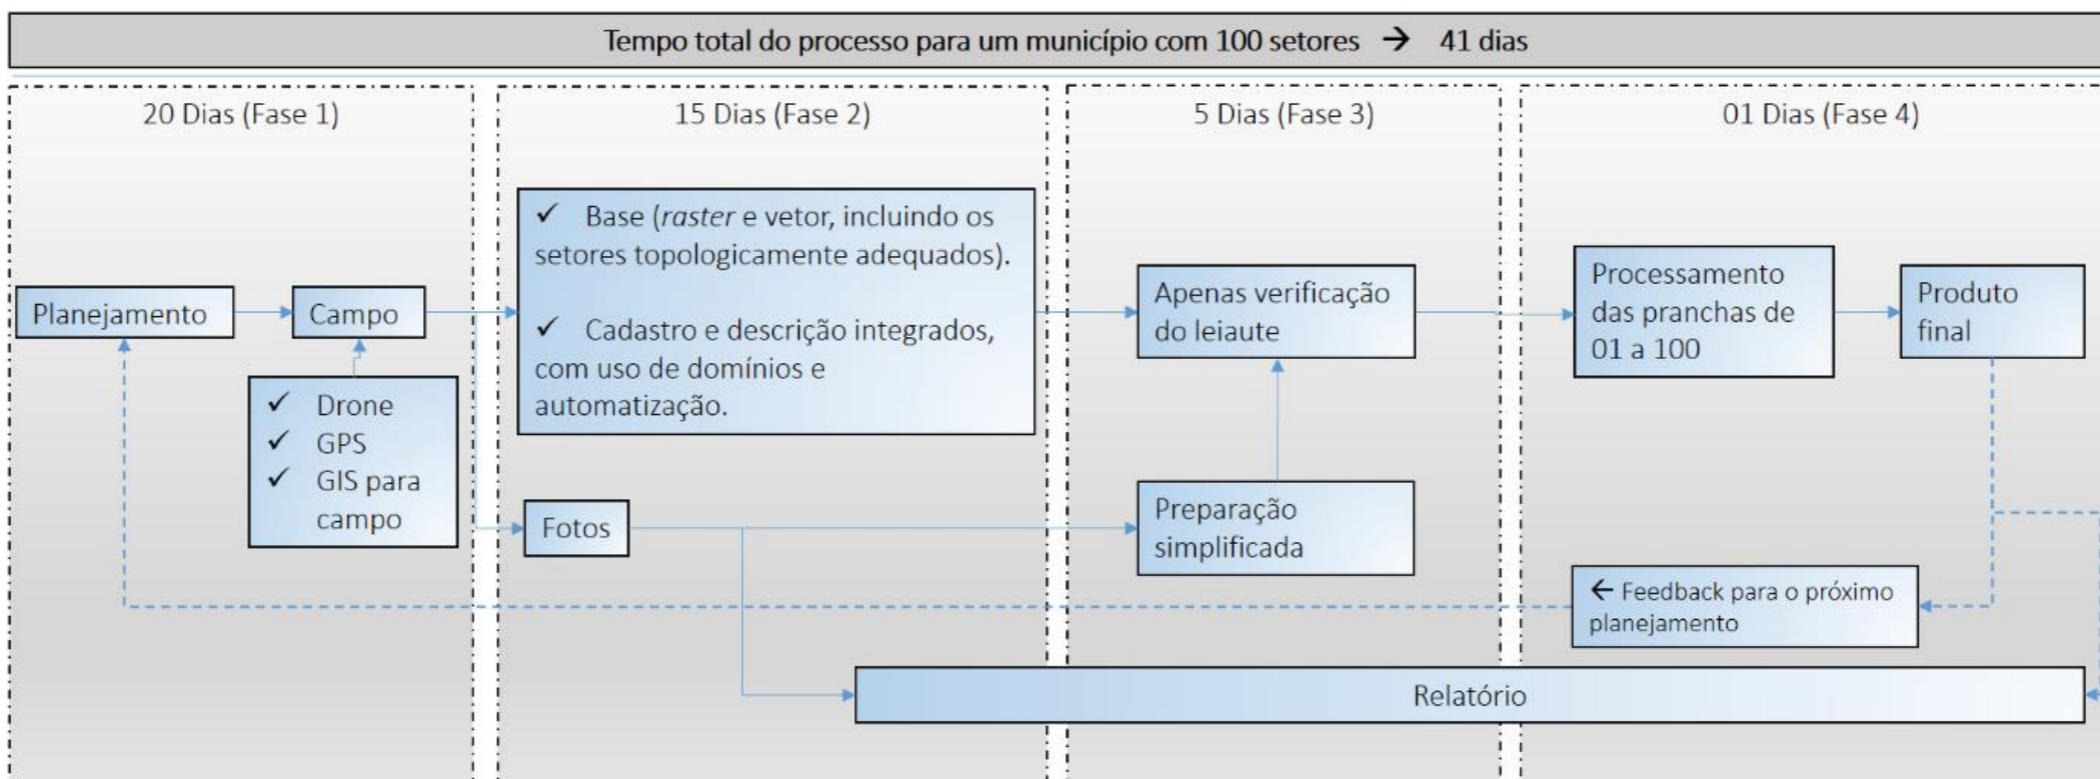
Tempo total do processo para um município com 100 setores → 41 dias

20 Dias (Fase 1)

Planejamento

Campo

✓ Drone
✓ GPS
✓ GIS para campo

15 Dias (Fase 2)

✓ Base (*raster* e vetor, incluindo os setores topologicamente adequados).

✓ Cadastro e descrição integrados, com uso de domínios e automatização.

Fotos

5 Dias (Fase 3)

Apenas verificação do leiaute

Preparação simplificada

01 Dias (Fase 4)

Processamento das pranchas de 01 a 100

Produto final

← Feedback para o próximo planejamento

Relatório